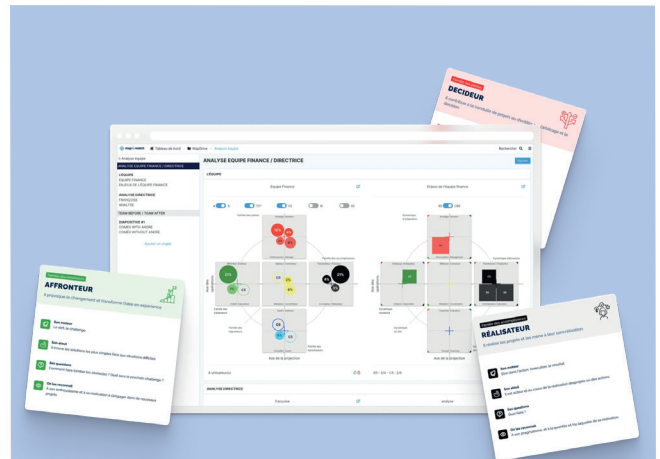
DECIDEUR

AFFRONTEUR

Il propose du changement et transforme l'idée en expérience

Son moteur
Le défi, le challenge.

Son atout
Il trouve des solutions les plus simples dans les situations difficiles

Ses questions
Comment faire tomber les obstacles ? Quel est le prochain challenge ?

On les reconnaît

RÉALISATEUR

Il réalise les projets et les mène à bien concrètement.

Son moteur

Son atout

Ses questions
Quel futur ?

On les reconnaît

map'match · Tableau de bord · MapDrive

ANALYSE EQUIPE FINANCE / DIRECTRICE

L'ÉQUIPE
EQUIPE FINANCE

ANALYSE DIRECTRICE
FRANÇOISE
ANALYSE

TEAM BEFORE / TEAM AFTER

DIAPOSITIVE #1
COMEX WITH ANDRE
COMEX WITHOUT ANDRE

L'ÉQUIPE

Equipe Finance

Enjeux de l'équipe finance

Axe de la projection

Axe de la projection

ANALYSE DIRECTRICE

Françoise

Analyse

Rechercher